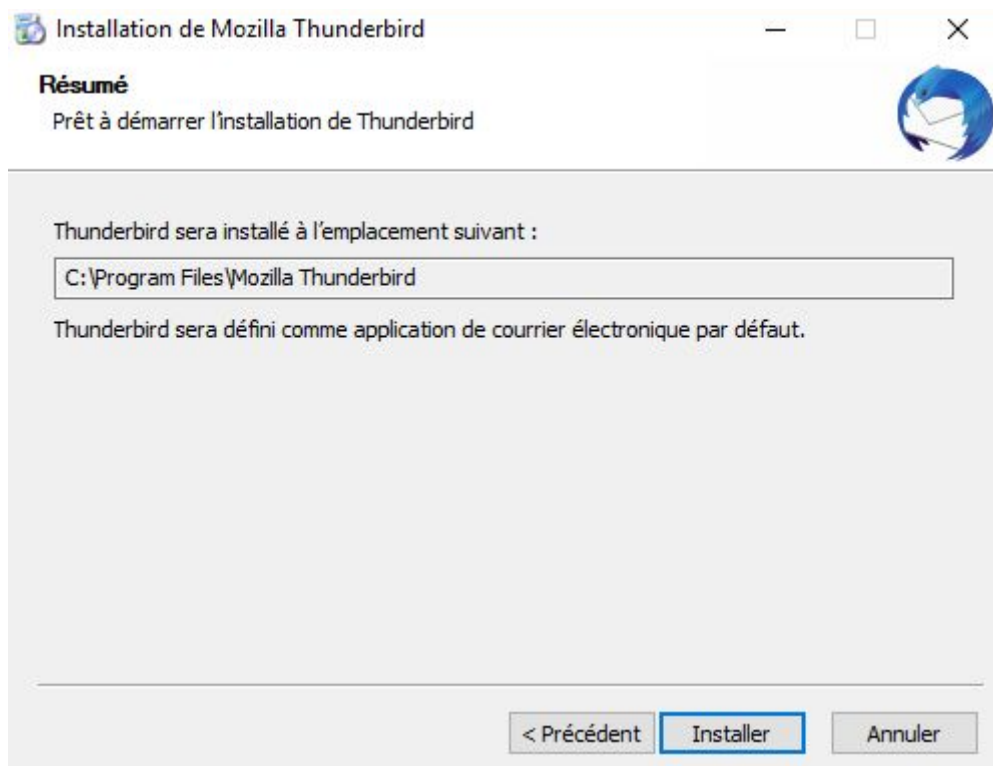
Installation de Mozilla Thunderbird

Résumé
Prêt à démarrer l'installation de Thunderbird

Thunderbird sera installé à l'emplacement suivant :

C:\Program Files\Mozilla Thunderbird

Thunderbird sera défini comme application de courrier électronique par défaut.

< Précédent | Installer | Annuler